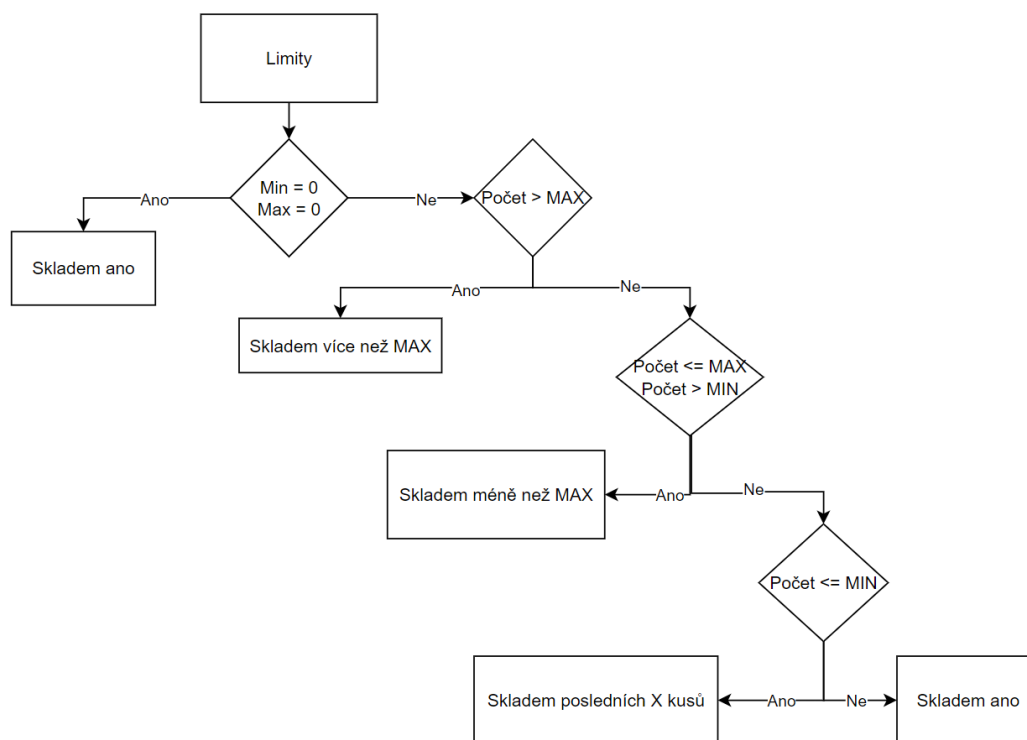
Limity

Min = 0
Max = 0

Ano

Skladem ano

Ne

Počet > MAX

Ano

Skladem více než MAX

Ne

Počet <= MAX
Počet > MIN

Skladem méně než MAX

Ano

Ne

Počet <= MIN

Skladem posledních X kusů

Ano

Ne

Skladem ano